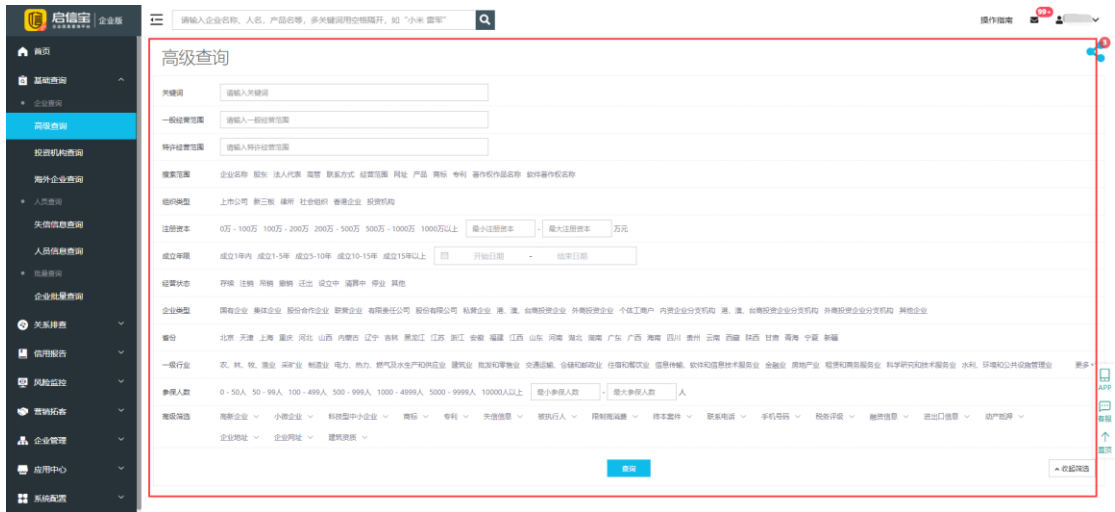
启信宝 企业版

请输入企业名称、人名、产品名等，多关键词用空格隔开，如"小米 雷军"

操作指南 99+

首页
基础查询
企业查询
高级查询
投资机构查询
海外企业查询
人员查询
失信信息查询
人员信息查询
批量查询
企业批量查询
关系排查
信用报告
风险监控
营销拓客
企业管理
应用中心
系统配置

高级查询

关键词 请输入关键词
一般经营范围 请输入一般经营范围
特许经营范围 请输入特许经营范围
搜索范围 企业名称 股东 法人代表 高管 联系方式 经营范围 网址 产品 商标 专利 著作权作品名称 软件著作权名称
组织类型 上市公司 新三板 律所 社会组织 香港企业 投资机构
注册资本 0万 - 100万 100万 - 200万 200万 - 500万 500万 - 1000万 1000万以上 最小注册资本 - 最大注册资本 万元
成立年限 成立1年内 成立1-5年 成立5-10年 成立10-15年 成立15年以上 开始日期 - 结束日期
经营状态 存续 注销 吊销 撤销 迁出 设立中 清算中 停业 其他
企业类型 国有企业 集体企业 股份合作企业 联营企业 有限责任公司 股份有限公司 私营企业 港、澳、台商投资企业 外商投资企业 个体工商户 内资企业分支机构 港、澳、台商投资企业分支机构 外商投资企业分支机构 其他企业
省份 北京 天津 上海 重庆 河北 山西 内蒙古 辽宁 吉林 黑龙江 江苏 浙江 安徽 福建 江西 山东 河南 湖北 湖南 广东 广西 海南 四川 贵州 云南 西藏 陕西 甘肃 青海 宁夏 新疆
一般行业 农、林、牧、渔业 采矿业 制造业 电力、热力、燃气及水生产和供应业 建筑业 批发和零售业 交通运输、仓储和邮政业 住宿和餐饮业 信息传输、软件和信息技术服务业 金融业 房地产业 租赁和商务服务业 科学研究和技术服务业 水利、环境和公共设施管理业 更多
参保人数 0 - 50人 50 - 99人 100 - 499人 500 - 999人 1000 - 4999人 5000 - 9999人 10000人以上 最小参保人数 - 最大参保人数 人
高级筛选 高新企业 小微企业 科技型中小企业 商标 专利 失信信息 被执行人 限制高消费 终本案件 联系电话 手机号码 税务评级 融资信息 进出口信息 动产抵押 企业地址 企业网址 建筑资质

查询

收起筛选

APP
客服
置顶